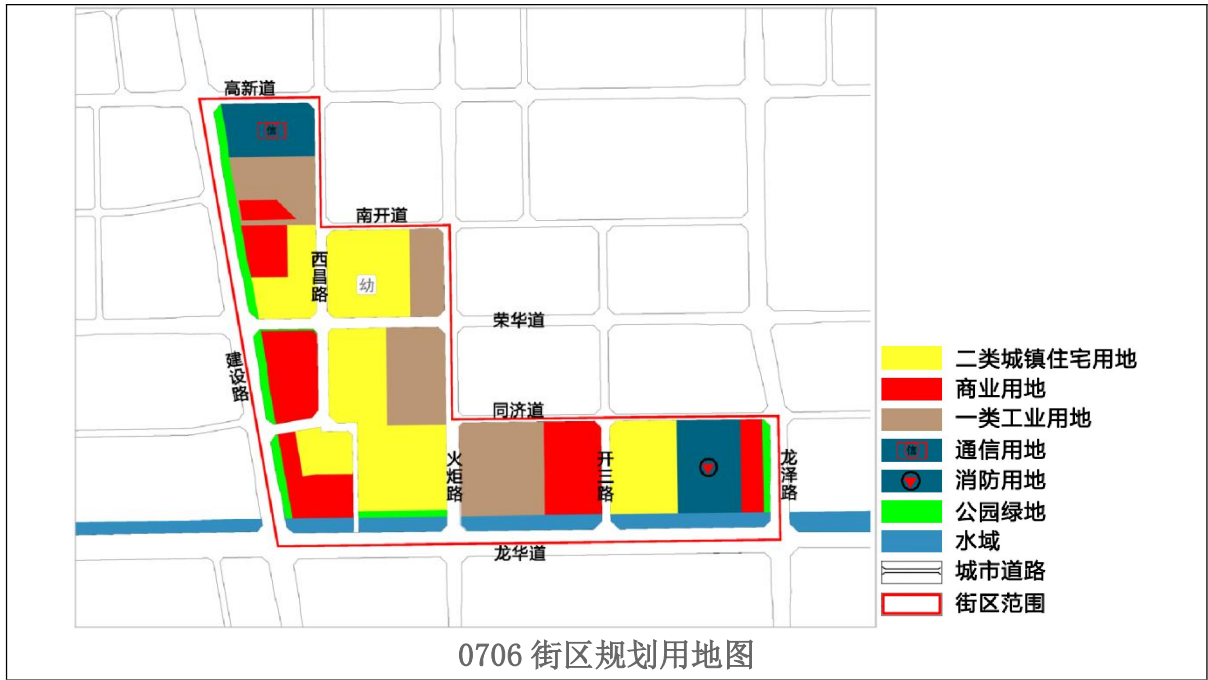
高新道

信

南开道

西昌路

幼

荣华道

建设路

同济道

火炬路

开三路

龙泽路

龙华道

二类城镇住宅用地
商业用地
一类工业用地
信 通信用地
消防用地
公园绿地
水域
城市道路
街区范围

0706 街区规划用地图